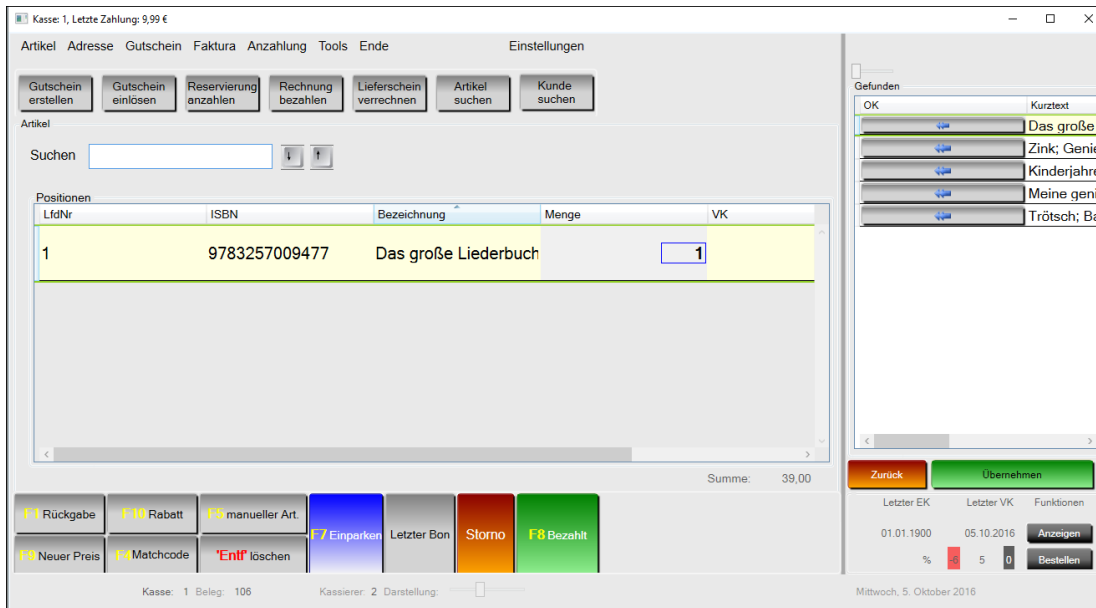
Kasse: 1, Letzte Zahlung: 9,99 €

Artikel Adresse Gutschein Faktura Anzahlung Tools Ende Einstellungen

Gutschein erstellen | Gutschein einlösen | Reservierung anzahlen | Rechnung bezahlen | Lieferschein verrechnen | Artikel suchen | Kunde suchen

Artikel

Suchen

Positionen

| LfdNr | ISBN | Bezeichnung | Menge | VK |
|---|---|---|---|---|
| 1 | 9783257009477 | Das große Liederbuch | 1 | |

Summe: 39,00

F1 Rückgabe | F10 Rabatt | F5 manueller Art. | F7 Einparken | Letzter Bon | Storno | F8 Bezahlt

F9 Neuer Preis | F4 Matchcode | 'Entf' löschen

Kasse: 1 Beleg: 106 Kassierer: 2 Darstellung:

Gefunden

| OK | Kurztext |
|---|---|
| | Das große |
| | Zink; Genie |
| | Kinderjahre |
| | Meine geni |
| | Trötsch; Ba |

Zurück | Übernehmen

Letzter EK | Letzter VK | Funktionen
01.01.1900 | 05.10.2016 | Anzeigen
% -8 5 0 | Bestellen

Mittwoch, 5. Oktober 2016